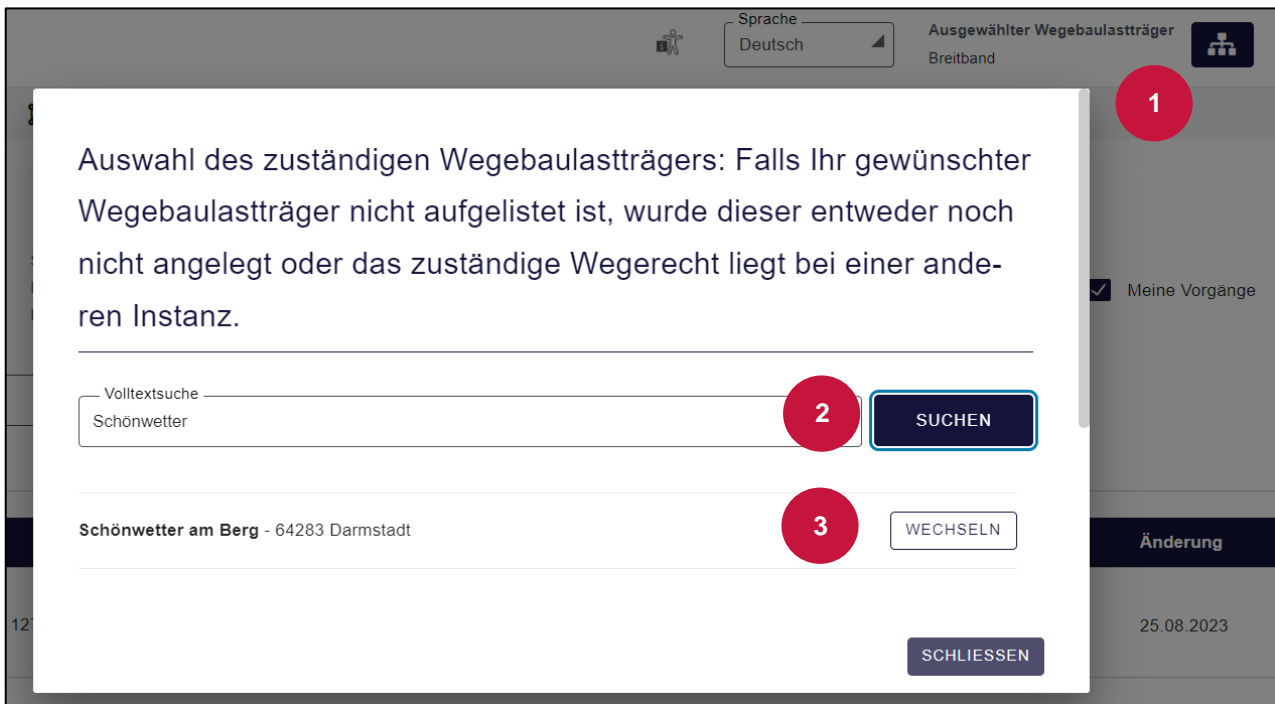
Sprache
Deutsch

Ausgewählter Wegebaulastträger
Breitband

1

Auswahl des zuständigen Wegebaulastträgers: Falls Ihr gewünschter Wegebaulastträger nicht aufgelistet ist, wurde dieser entweder noch nicht angelegt oder das zuständige Wegerecht liegt bei einer anderen Instanz.

Meine Vorgänge

Volltextsuche
Schönwetter

2

SUCHEN

**Schönwetter am Berg** - 64283 Darmstadt

3

WECHSELN

Änderung

25.08.2023

SCHLIESSEN